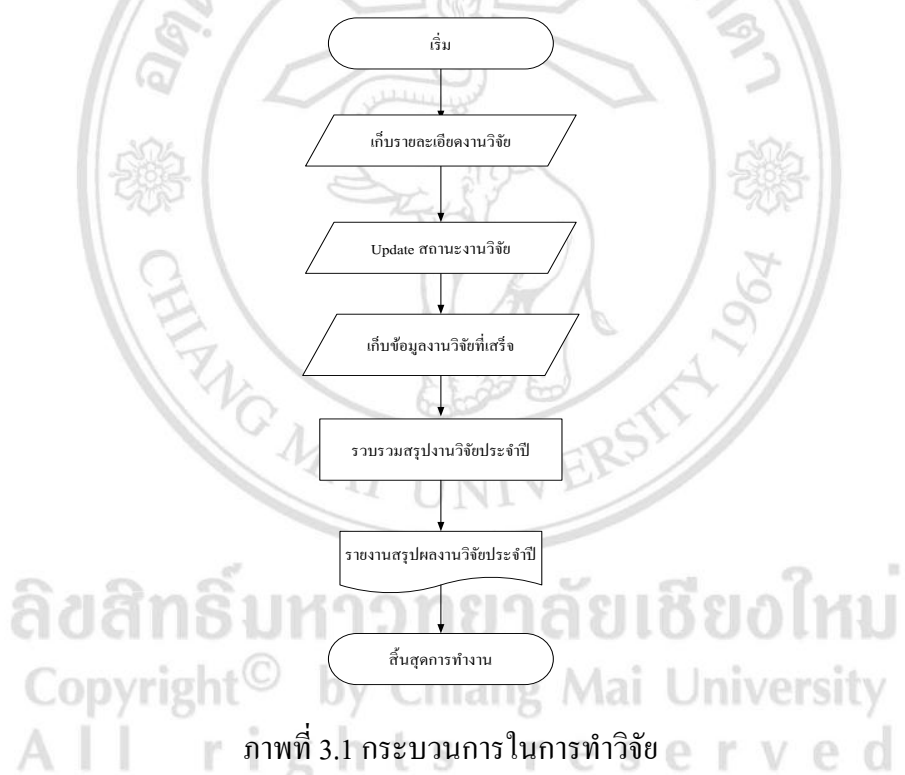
เริ่ม

เก็บรายละเอียดงานวิจัย

Update สถานะงานวิจัย

เก็บข้อมูลงานวิจัยที่เสร็จ

รวบรวมสรุปงานวิจัยประจำปี

รายงานสรุปผลงานวิจัยประจำปี

สิ้นสุดการทำงาน

ภาพที่ 3.1 กระบวนการในการทำวิจัย

CHIANG MAI UNIVERSITY 1964

ลิขสิทธิ์มหาวิทยาลัยเชียงใหม่
Copyright© by Chiang Mai University
All rights reserved